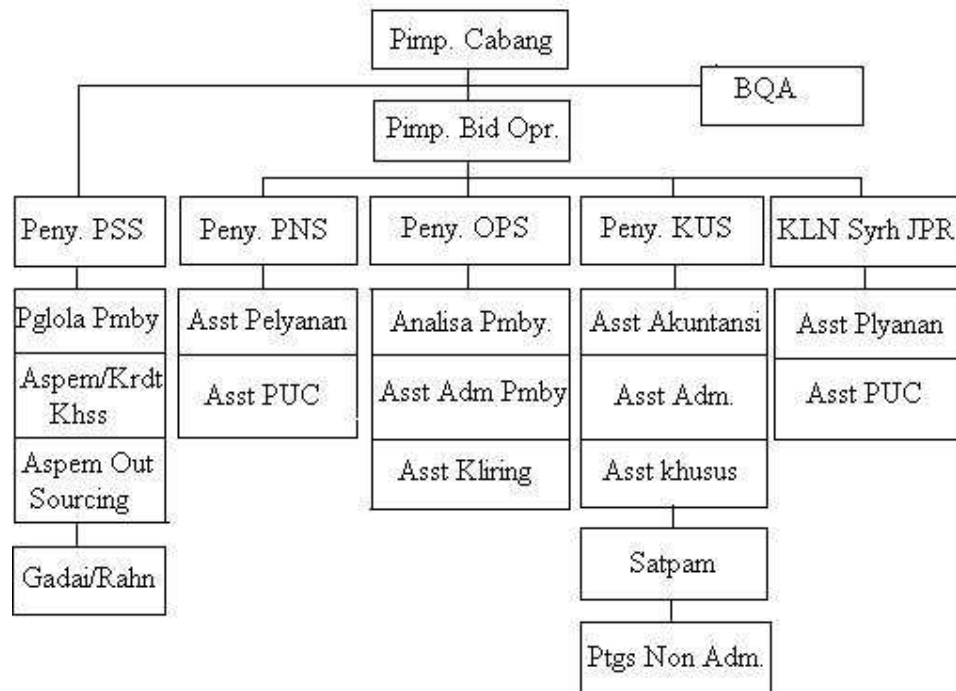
Pimp. Cabang

BQA

Pimp. Bid Opr.

Peny. PSS

Pglola Pmby

Aspem/Krdt Khss

Aspem Out Sourcing

Gadai/Rahn

Peny. PNS

Asst Pelyanan

Asst PUC

Peny. OPS

Analisa Pmby.

Asst Adm Pmby

Asst Kliring

Peny. KUS

Asst Akuntansi

Asst Adm.

Asst khusus

Satpam

Ptgs Non Adm.

KLN Syrh JPR

Asst Plyanan

Asst PUC